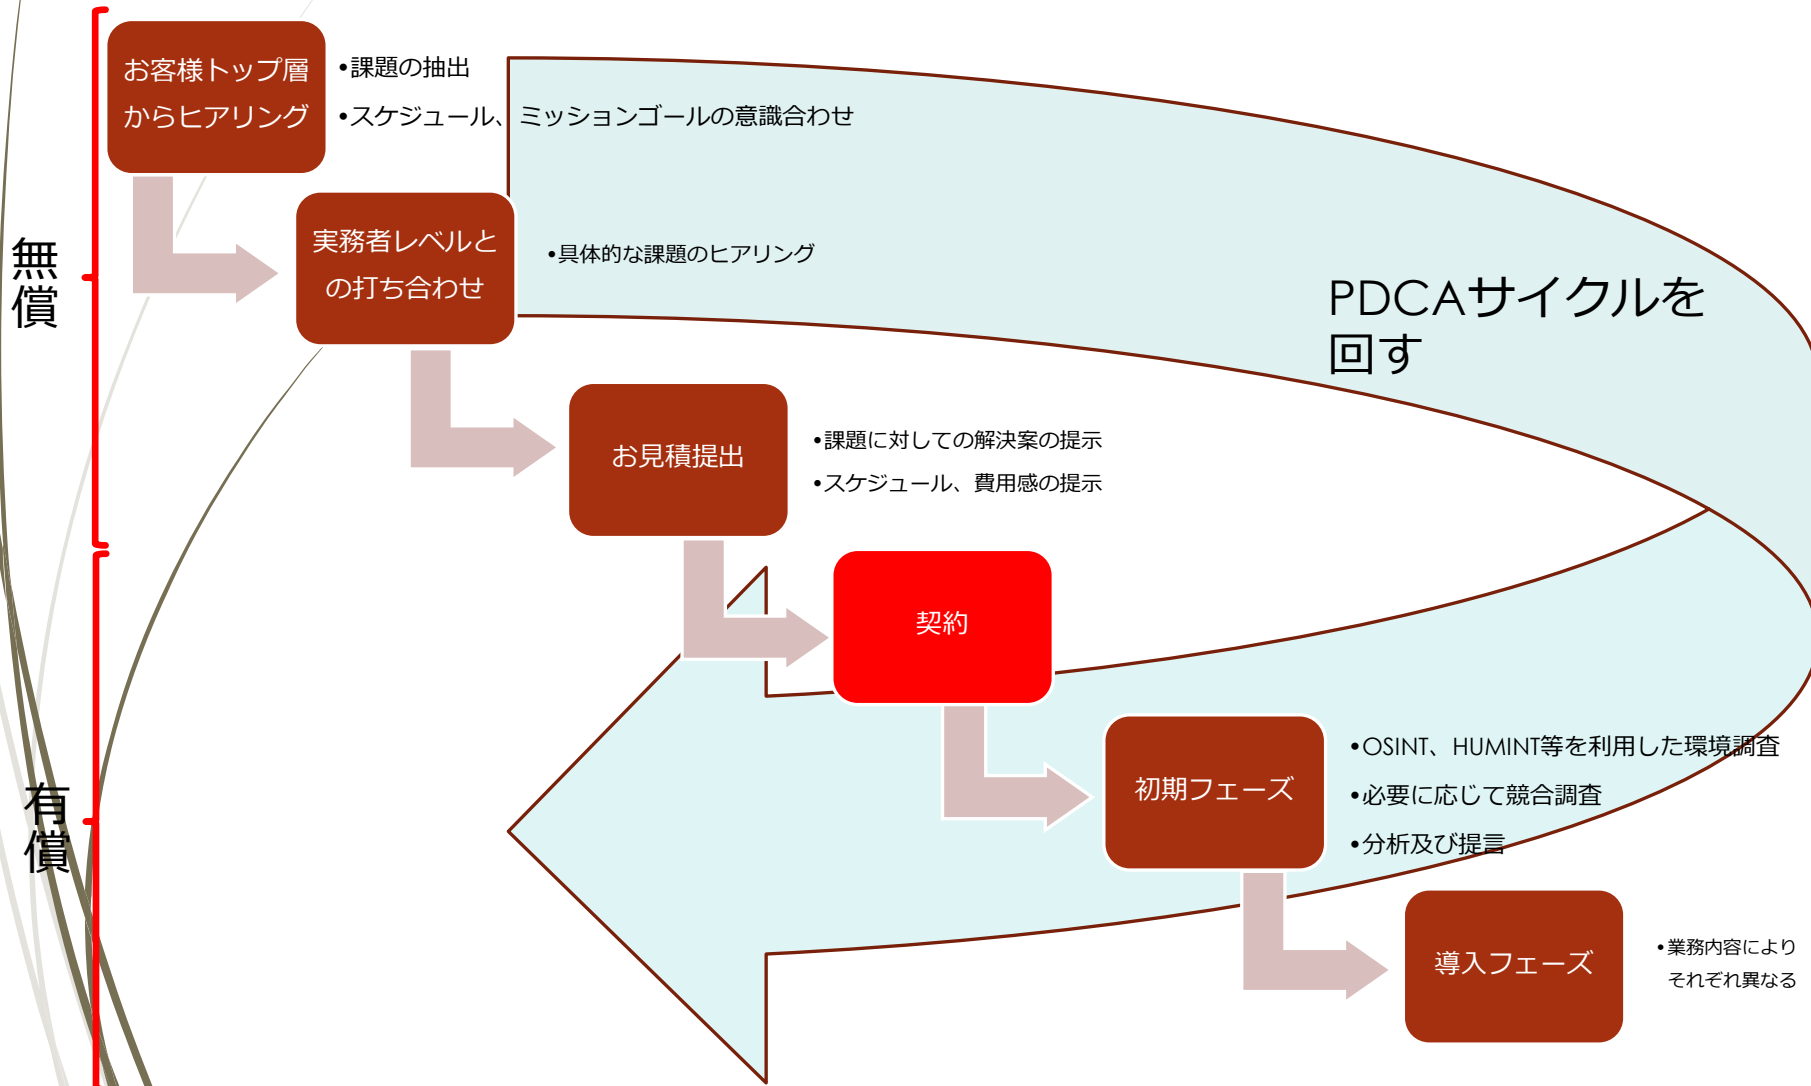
無償

有償

お客様トップ層からヒアリング

•課題の抽出
•スケジュール、ミッションゴールの意識合わせ

実務者レベルとの打ち合わせ

•具体的な課題のヒアリング

PDCAサイクルを回す

お見積提出

•課題に対しての解決案の提示
•スケジュール、費用感の提示

契約

初期フェーズ

•OSINT、HUMINT等を利用した環境調査
•必要に応じて競合調査
•分析及び提言

導入フェーズ

•業務内容により それぞれ異なる